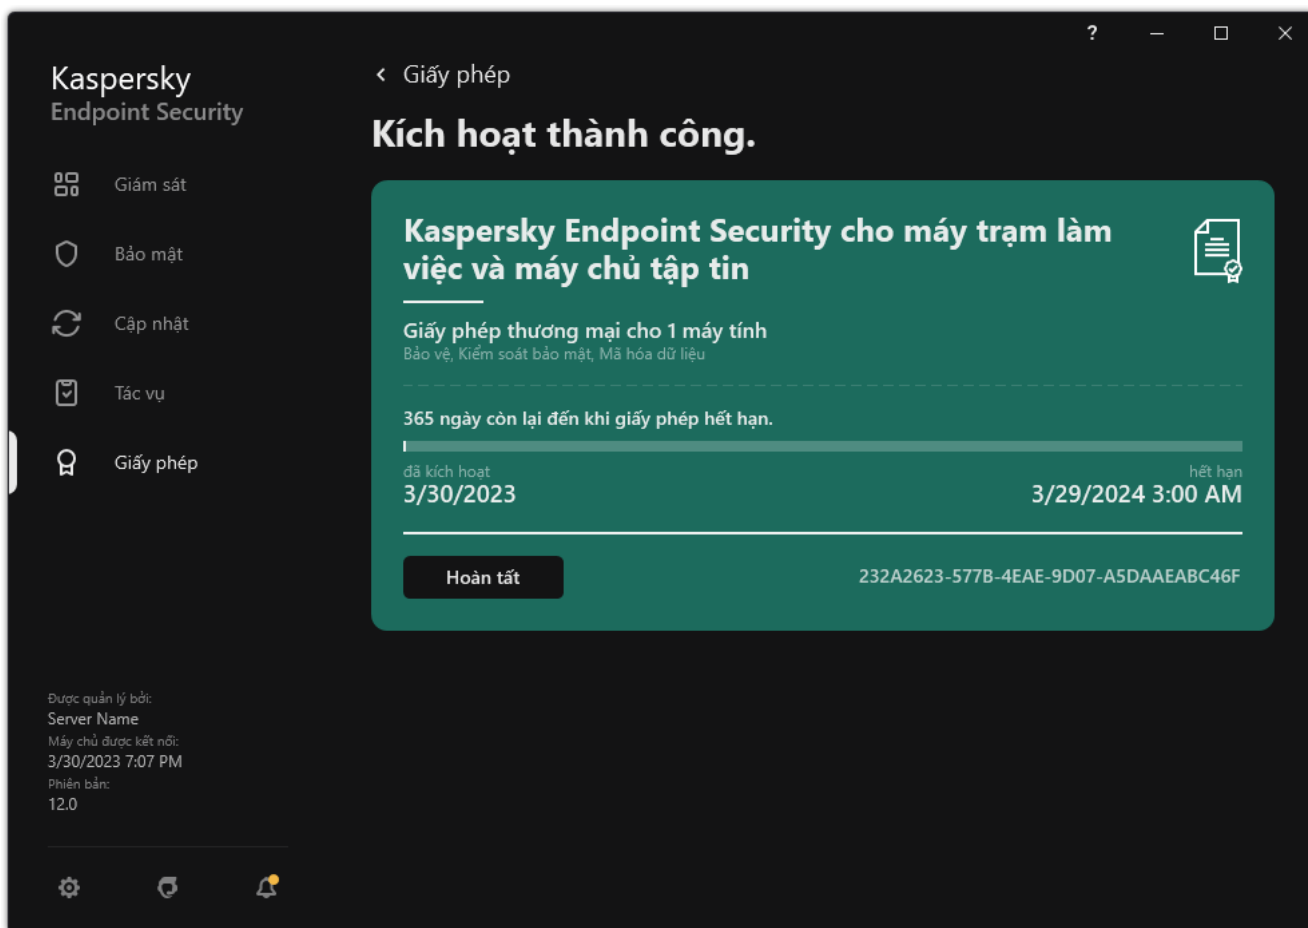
?

Kaspersky
Endpoint Security

Giám sát

Bảo mật

Cập nhật

Tác vụ

Giấy phép

Được quản lý bởi:
Server Name
Máy chủ được kết nối:
3/30/2023 7:07 PM
Phiên bản:
12.0

Giấy phép

Kích hoạt thành công.

Kaspersky Endpoint Security cho máy trạm làm việc và máy chủ tập tin

Giấy phép thương mại cho 1 máy tính
Bảo vệ, Kiểm soát bảo mật, Mã hóa dữ liệu

365 ngày còn lại đến khi giấy phép hết hạn.

đã kích hoạt
3/30/2023

hết hạn
3/29/2024 3:00 AM

Hoàn tất

232A2623-577B-4EAE-9D07-A5DAAEABC46F